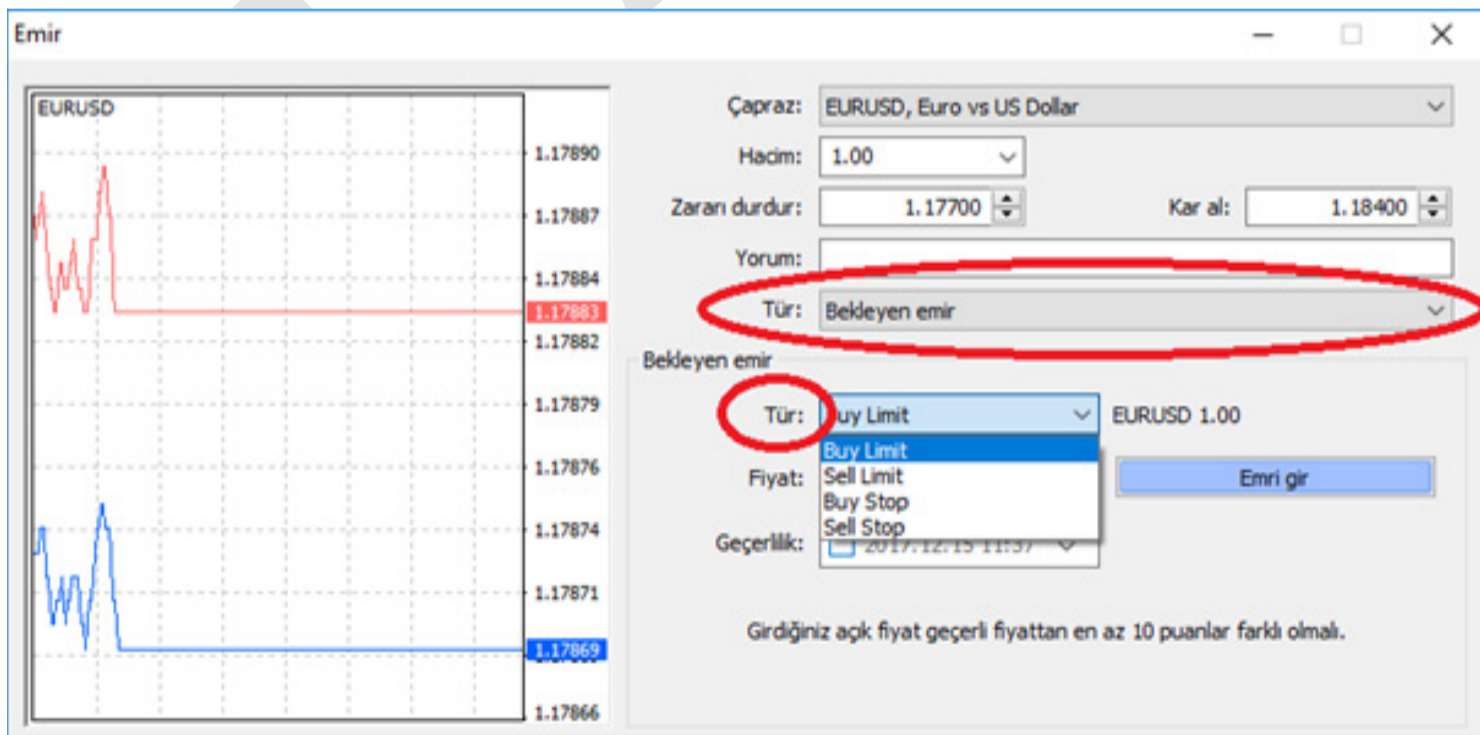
Emir

EURUSD

1.17890
1.17887
1.17884
1.17883
1.17882
1.17879
1.17876
1.17874
1.17871
1.17869
1.17866

Çapraz: EURUSD, Euro vs US Dollar
Hacim: 1.00
Zararı durdur: 1.17700
Kar al: 1.18400
Yorum:
Tür: Bekleyen emir

Bekleyen emir
Tür: Buy Limit
EURUSD 1.00
Buy Limit
Sell Limit
Buy Stop
Sell Stop
Fiyat:
Emri gir
Geçerlilik: 2017.12.15 11:37

Girdiğiniz açık fiyat geçerli fiyattan en az 10 puanlar farklı olmalı.